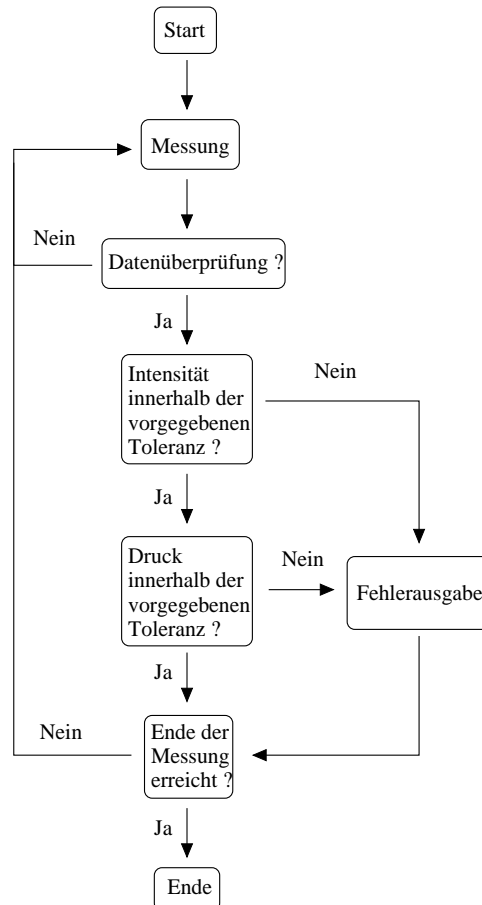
Start

Messung

Nein

Datenüberprüfung ?

Ja

Intensität innerhalb der vorgegebenen Toleranz ?

Nein

Ja

Druck innerhalb der vorgegebenen Toleranz ?

Nein

Fehlerausgabe

Ja

Nein

Ende der Messung erreicht ?

Ja

Ende